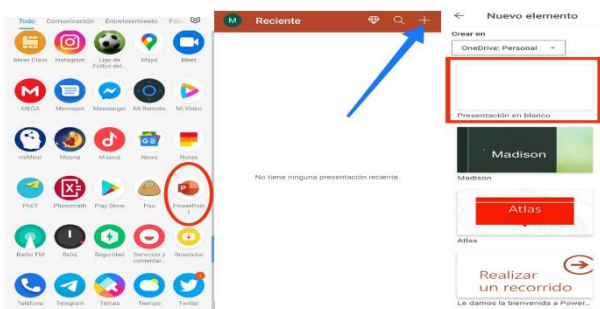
Todo Comunicación Entretenimiento Foto

Ideas Claro Instagram Liga de Fútbol del... Maps Meet

MEGA Mensajes Messenger Mi llamada Mi Video

mvMind Moovit Música News Notas

PhET Photomath Play Store Pou PowerPoint

Radio FM Reloj Seguridad Servicios y comentar... Snoozle

Teléfono Telegram Temas Tiempo Twitter

M Reciente

No tiene ninguna presentación reciente.

← Nuevo elemento

Crear en

OneDrive: Personal

Presentación en blanco

Madison

Madison

Atlas

Atlas

Realizar un recorrido

Le damos la bienvenida a Power...